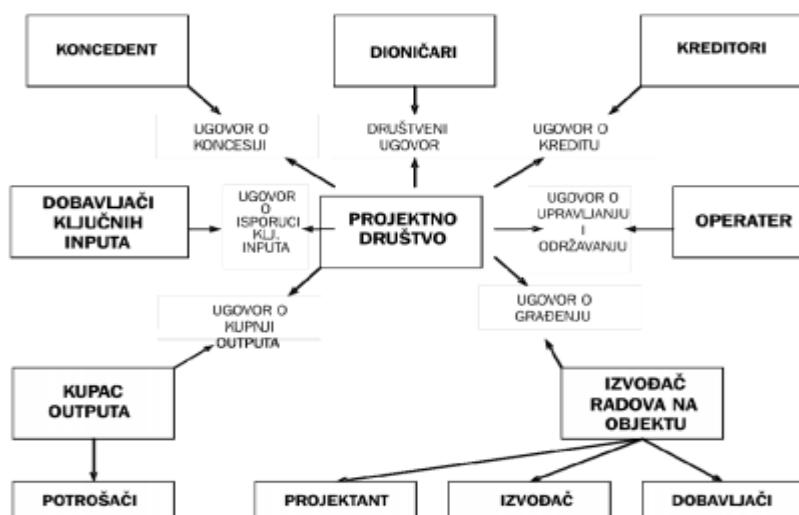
KONCEDENT

DIONIČARI

KREDITORI

UGOVOR O KONCESIJI

DRUŠTVENI UGOVOR

UGOVOR O KREDITU

DOBAVLJAČI KLJUČNIH INPUTA

UGOVOR O ISPORUCI KLJ. INPUTA

PROJEKTNO DRUŠTVO

UGOVOR O UPRAVLJANJU I ODRŽAVANJU

OPERATER

UGOVOR O KUPNJI OUTPUTA

UGOVOR O GRAĐENJU

KUPAC OUTPUTA

IZVOĐAČ RADOVA NA OBJEKTU

POTROŠAČI

PROJEKTANT

IZVOĐAČ

DOBAVLJAČI